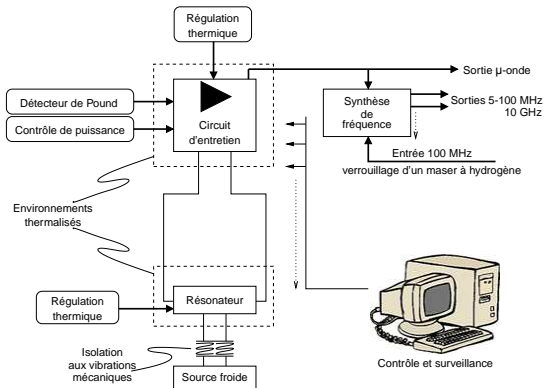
Régulation thermique

Sortie µ-onde

Détecteur de Pound

Contrôle de puissance

Circuit d'entretien

Synthèse de fréquence

Sorties 5-100 MHz
10 GHz

Entrée 100 MHz
verrouillage d'un maser à hydrogène

Environnements thermalisés

Régulation thermique

Résonateur

Isolation aux vibrations mécaniques

Source froide

Contrôle et surveillance